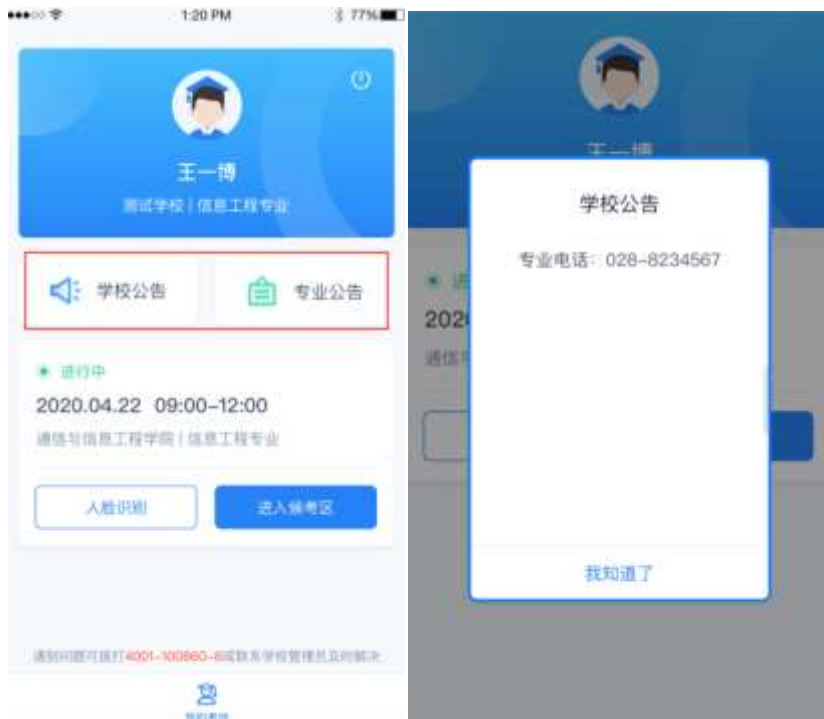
1:20 PM
77%

王一博

测试学校 | 信息工程专业

学校公告

专业公告

● 进行中

2020.04.22 09:00–12:00

通信与信息工程学院 | 信息工程专业

人脸识别

进入候考区

遇到问题可拨打4001-100860-8或联系学校管理员及时解决

我的考试

王一博

学校公告

专业电话：028-8234567

我知道了